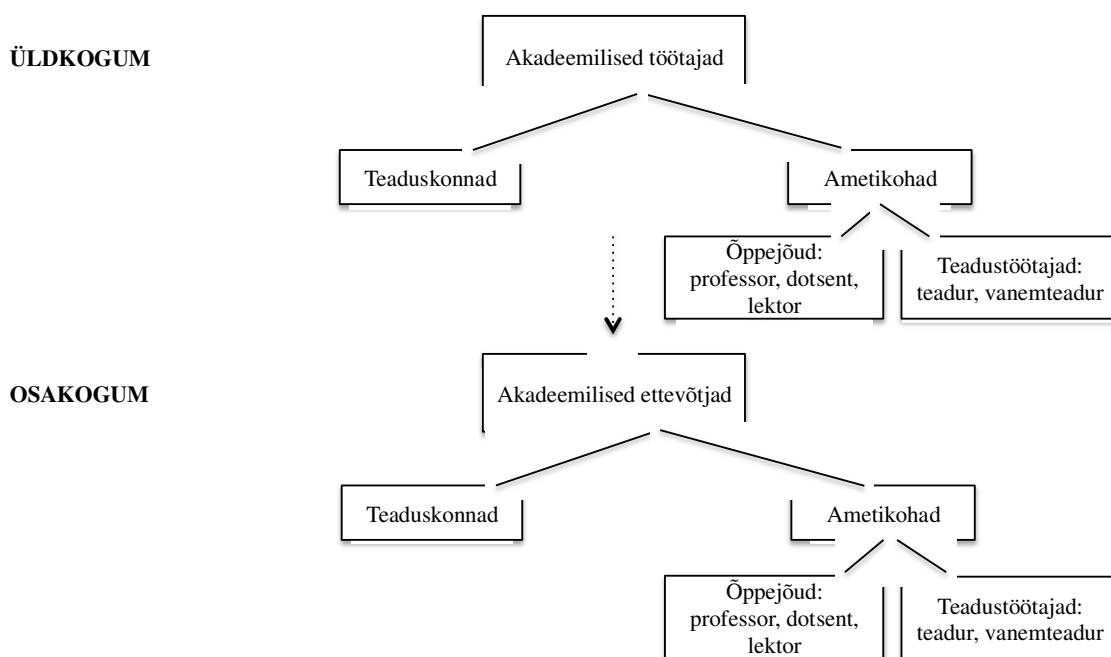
ÜLDKOGUM

Akadeemilised töötajad

Teaduskonnad

Ametikohad

Õppejõud: professor, dotsent, lektor

Teadustöötajad: teadur, vanemteadur

OSAKOGUM

Akadeemilised ettevõtjad

Teaduskonnad

Ametikohad

Õppejõud: professor, dotsent, lektor

Teadustöötajad: teadur, vanemteadur